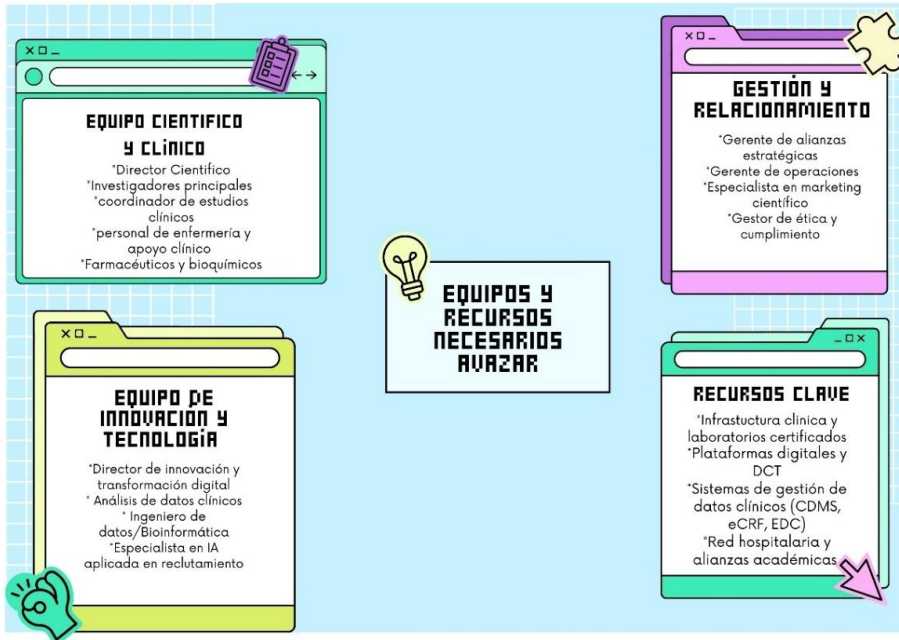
EQUIPO CIENTIFICO Y CLÍNICO

*Director Cientifico
*Investigadores principales
*coordinador de estudios clínicos
*personal de enfermería y apoyo clínico
*Farmacéuticos y bioquímicos

GESTIÓN Y RELACIONAMIENTO

*Gerente de alianzas estratégicas
*Gerente de operaciones
*Especialista en marketing científico
*Gestor de ética y cumplimiento

EQUIPOS Y RECURSOS NECESARIOS AVAZAR

EQUIPO DE INNOVACION Y TECNOLOGÍA

*Director de innovación y transformación digital
* Análisis de datos clínicos
* Ingeniero de datos/Bioinformática
*Especialista en IA aplicada en reclutamiento

RECURSOS CLAVE

*Infrastuctura clínica y laboratorios certificados
*Plataformas digitales y DCT
*Sistemas de gestión de datos clínicos (CDMS, eCRF, EDC)
*Red hospitalaria y alianzas académicas